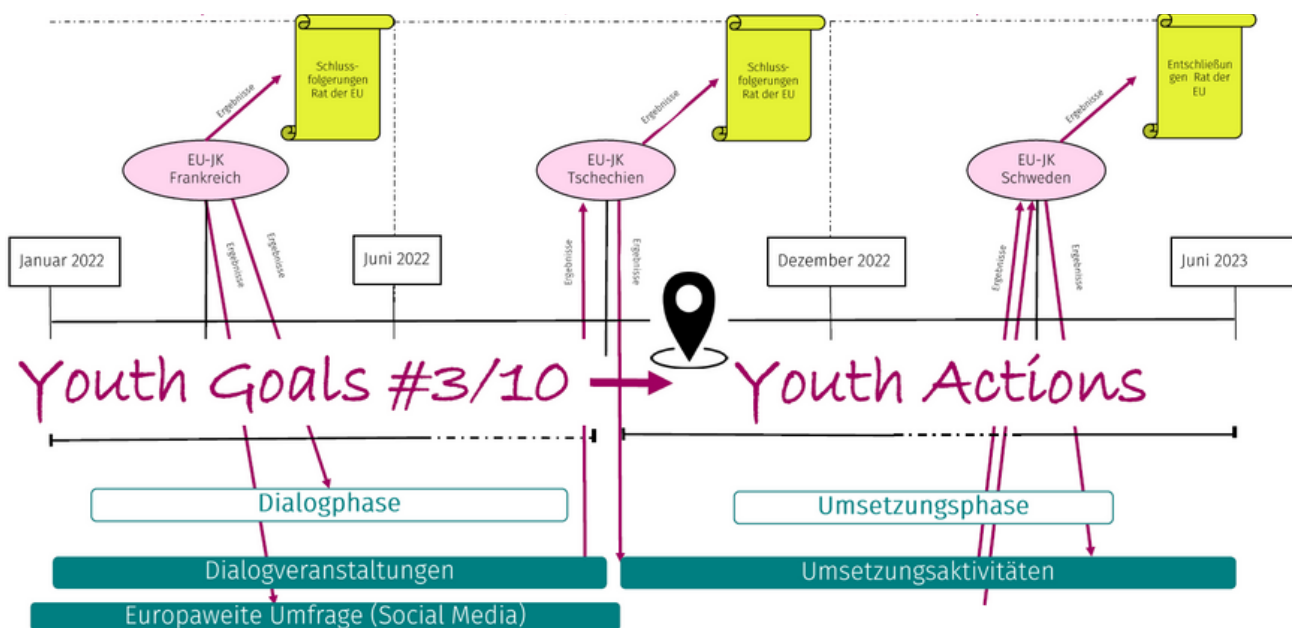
Schlussfolgerungen Rat der EU

Schlussfolgerungen Rat der EU

Entschließungen Rat der EU

Ergebnisse

Ergebnisse

Ergebnisse

EU-JK Frankreich

EU-JK Tschechien

EU-JK Schweden

Ergebnisse

Ergebnisse

Ergebnisse

Ergebnisse

Ergebnisse

Ergebnisse

Januar 2022

Juni 2022

Dezember 2022

Juni 2023

Youth Goals #3/10

Youth Actions

Dialogphase

Umsetzungsphase

Dialogveranstaltungen

Umsetzungsaktivitäten

Europaweite Umfrage (Social Media)